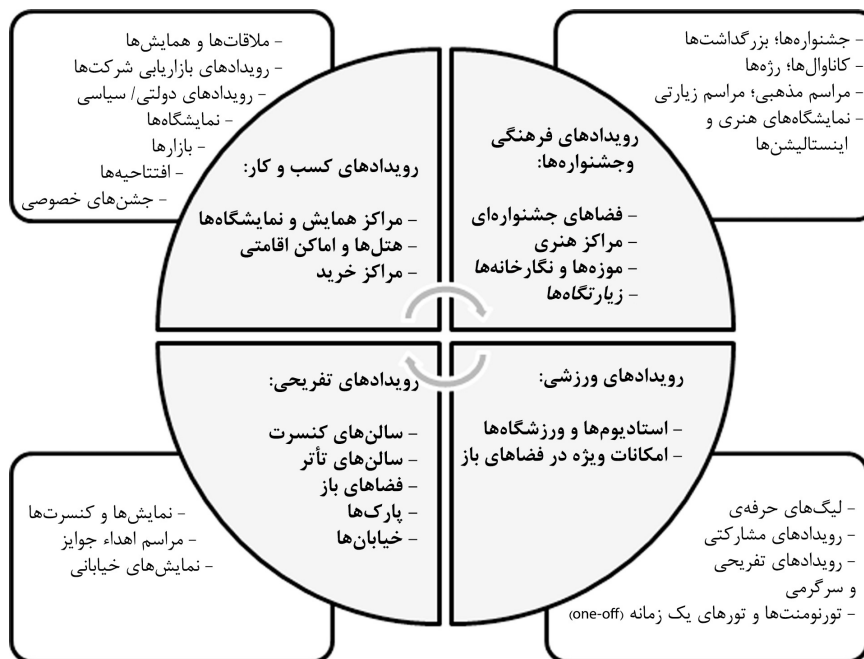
- جشنواره‌ها؛ بزرگداشت‌ها
- کاناوال‌ها؛ رژه‌ها
- مراسم مذهبی؛ مراسم زیارتی
- نمایشگاه‌های هنری و اینستالیشن‌ها

- ملاقات‌ها و همایش‌ها
- رویدادهای بازاریابی شرکت‌ها
- رویدادهای دولتی/ سیاسی
- نمایشگاه‌ها
- بازارها
- افتتاحیه‌ها
- جشن‌های خصوصی

رویدادهای فرهنگی وجشنواره‌ها:

- فضاهای جشنواره‌ای
- مراکز هنری
- موزه‌ها و نگارخانه‌ها
- زیارتگاه‌ها

رویدادهای کسب و کار:

- مراکز همایش و نمایشگاه‌ها
- هتل‌ها و اماکن اقامتی
- مراکز خرید

رویدادهای ورزشی:

- استادیوم‌ها و ورزشگاه‌ها
- امکانات ویژه در فضاهای باز

رویدادهای تفریحی:

- سالن‌های کنسرت
- سالن‌های تأتر
- فضاهای باز
- پارک‌ها
- خیابان‌ها

- نمایش‌ها و کنسرت‌ها
- مراسم اهداء جوایز
- نمایش‌های خیابانی

- لیگ‌های حرفه‌ی
- رویدادهای مشارکتی
- رویدادهای تفریحی و سرگرمی
- تورنومنت‌ها و تورهای یک زمانه (one-off)